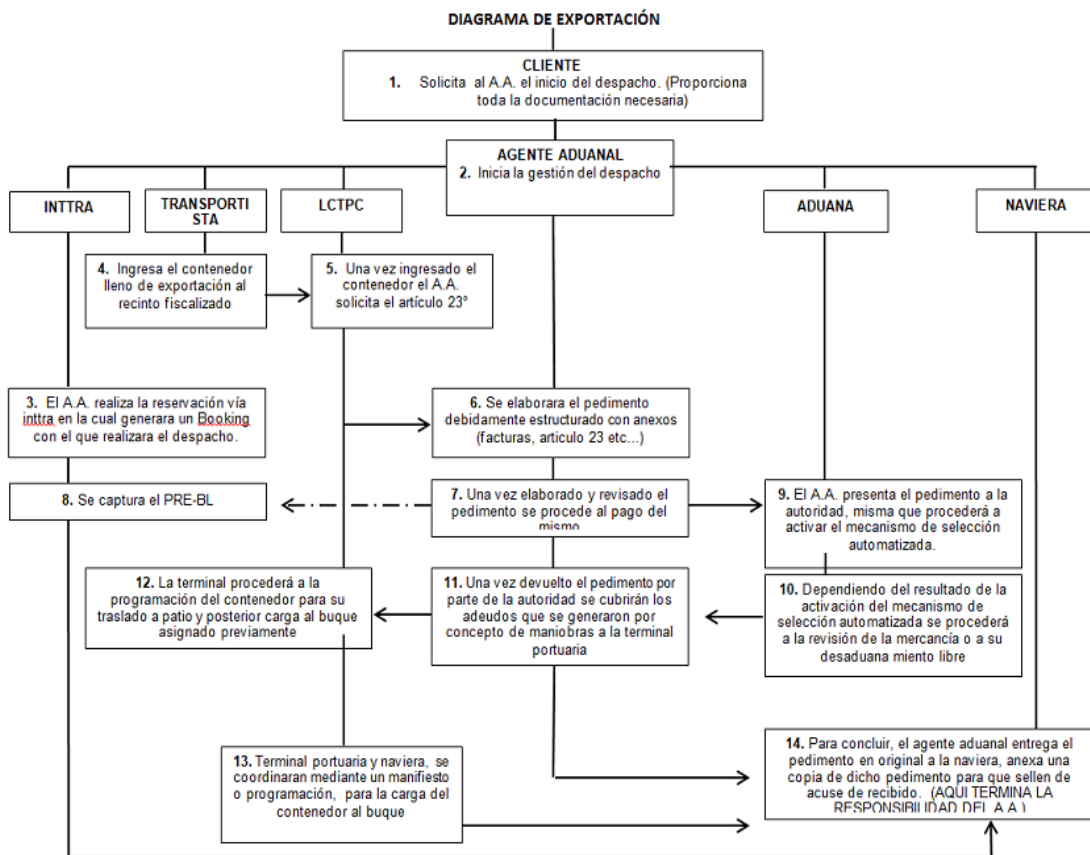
DIAGRAMA DE EXPORTACIÓN

CLIENTE
1. Solicita al A.A. el inicio del despacho. (Proporciona toda la documentación necesaria)

AGENTE ADUANAL
2. Inicia la gestión del despacho

INTTRA

TRANSPORTISTA

LCTPC

ADUANA

NAVIERA

4. Ingresa el contenedor lleno de exportación al recinto fiscalizado

5. Una vez ingresado el contenedor el A.A. solicita el artículo 23°

3. El A.A. realiza la reservación vía inttra en la cual generara un Booking con el que realizara el despacho.

6. Se elaborara el pedimento debidamente estructurado con anexos (facturas, articulo 23 etc...)

8. Se captura el PRE-BL

7. Una vez elaborado y revisado el pedimento se procede al pago del mismo

9. El A.A. presenta el pedimento a la autoridad, misma que procederá a activar el mecanismo de selección automatizada.

12. La terminal procederá a la programación del contenedor para su traslado a patio y posterior carga al buque asignado previamente

11. Una vez devuelto el pedimento por parte de la autoridad se cubrirán los adeudos que se generaron por concepto de maniobras a la terminal portuaria

10. Dependiendo del resultado de la activación del mecanismo de selección automatizada se procederá a la revisión de la mercancía o a su desaduana miento libre

13. Terminal portuaria y naviera, se coordinaran mediante un manifiesto o programación, para la carga del contenedor al buque

14. Para concluir, el agente aduanal entrega el pedimento en original a la naviera, anexa una copia de dicho pedimento para que sellen de acuse de recibido. (AQUI TERMINA LA RESPONSIBILIDAD DEL A.A.)